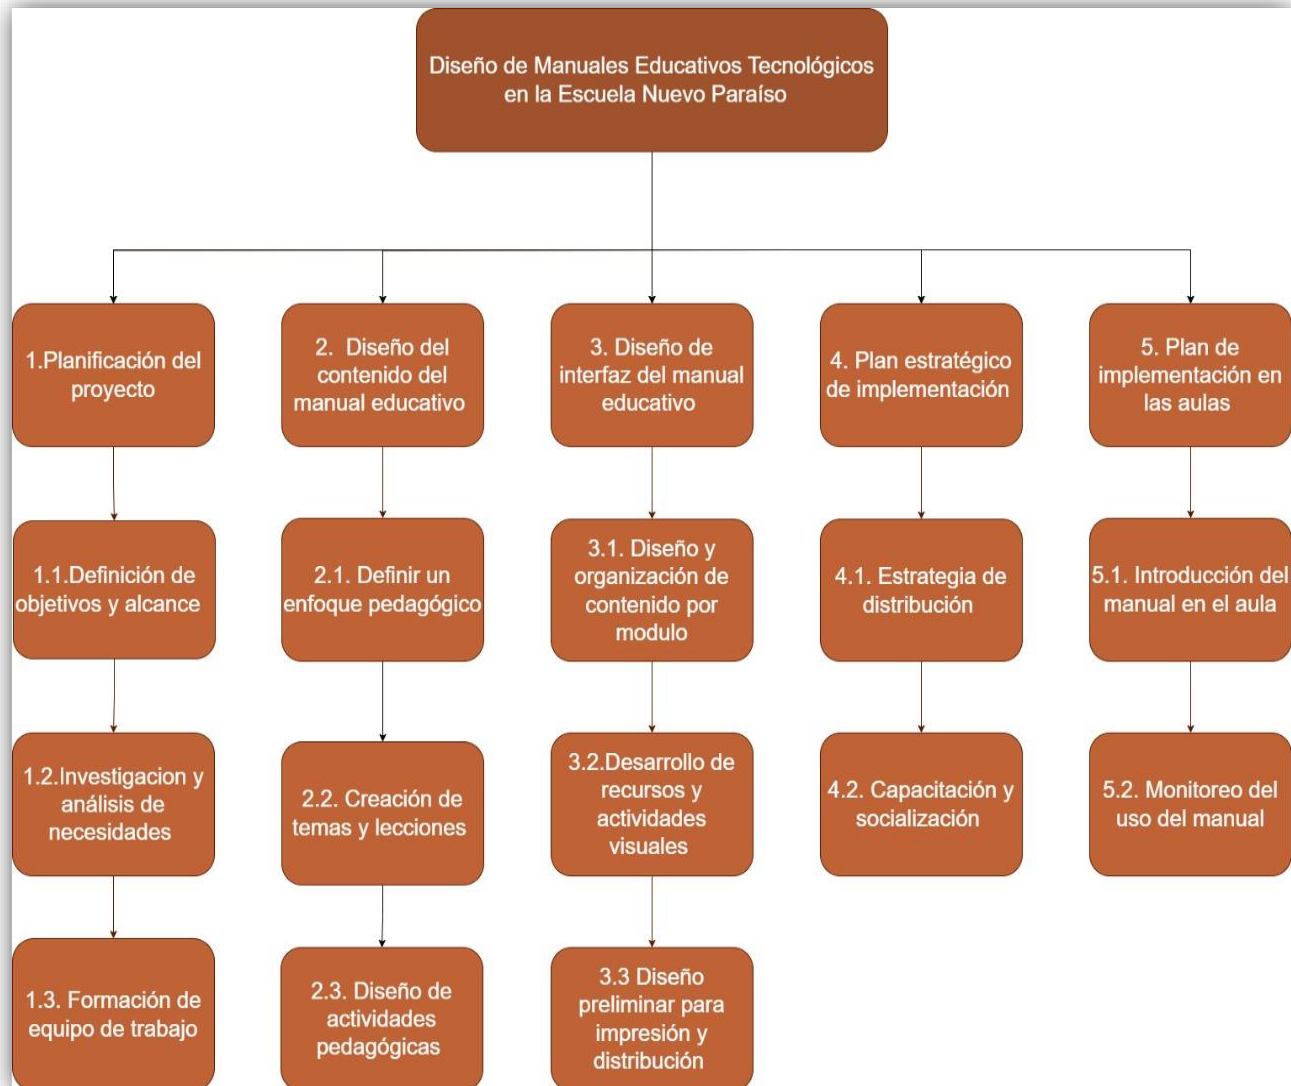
Diseño de Manuales Educativos Tecnológicos en la Escuela Nuevo Paraíso

1.Planificación del proyecto

1.1.Definición de objetivos y alcance

1.2.Investigacion y análisis de necesidades

1.3. Formación de equipo de trabajo

2. Diseño del contenido del manual educativo

2.1. Definir un enfoque pedagógico

2.2. Creación de temas y lecciones

2.3. Diseño de actividades pedagógicas

3. Diseño de interfaz del manual educativo

3.1. Diseño y organización de contenido por modulo

3.2.Desarrollo de recursos y actividades visuales

3.3 Diseño preliminar para impresión y distribución

4. Plan estratégico de implementación

4.1. Estrategia de distribución

4.2. Capacitación y socialización

5. Plan de implementación en las aulas

5.1. Introducción del manual en el aula

5.2. Monitoreo del uso del manual